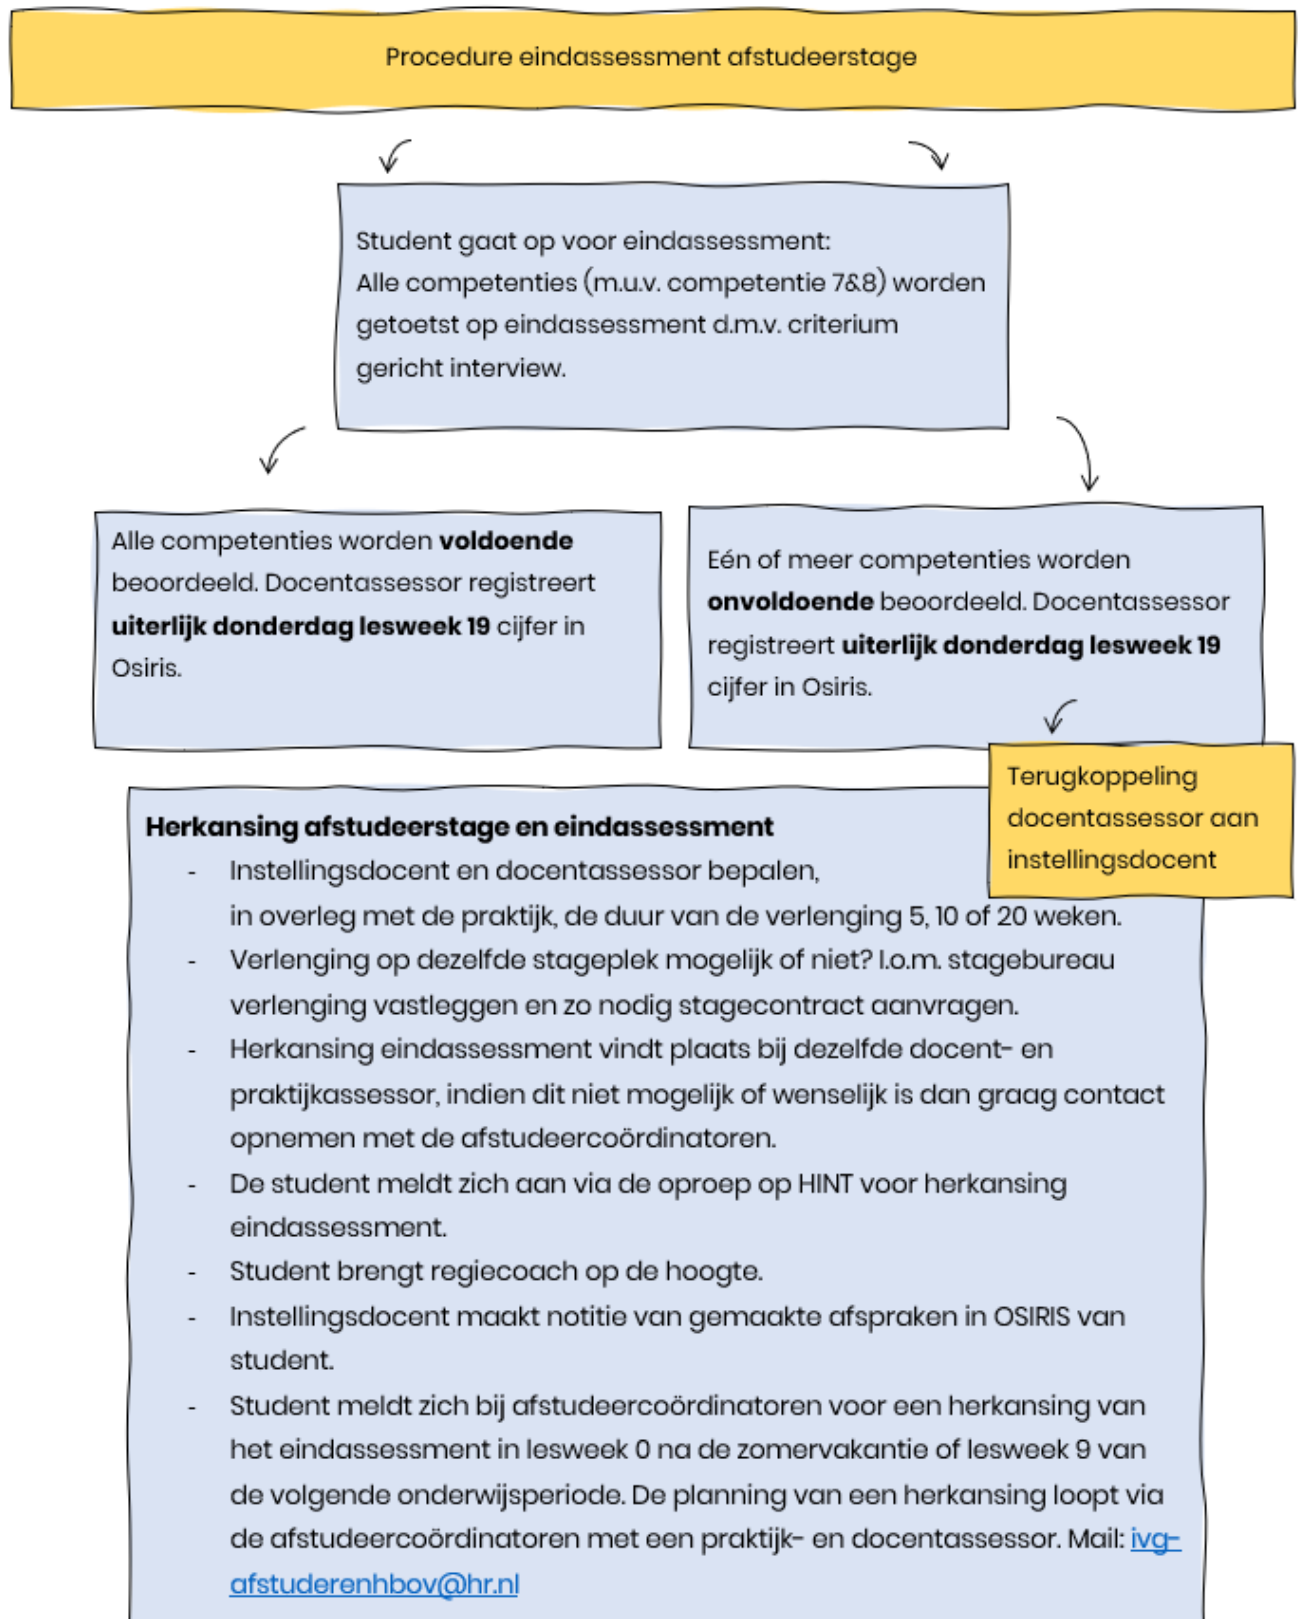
Procedure eindassessment afstudeerstage

Student gaat op voor eindassessment:
Alle competenties (m.u.v. competentie 7&8) worden getoetst op eindassessment d.m.v. criterium gericht interview.

Alle competenties worden **voldoende** beoordeeld. Docentassessor registreert **uiterlijk donderdag lesweek 19** cijfer in Osiris.

Eén of meer competenties worden **onvoldoende** beoordeeld. Docentassessor registreert **uiterlijk donderdag lesweek 19** cijfer in Osiris.

Terugkoppeling docentassessor aan instellingsdocent

**Herkansing afstudeerstage en eindassessment**
- Instellingsdocent en docentassessor bepalen, in overleg met de praktijk, de duur van de verlenging 5, 10 of 20 weken.
- Verlenging op dezelfde stageplek mogelijk of niet? I.o.m. stagebureau verlenging vastleggen en zo nodig stagecontract aanvragen.
- Herkansing eindassessment vindt plaats bij dezelfde docent- en praktijkassessor, indien dit niet mogelijk of wenselijk is dan graag contact opnemen met de afstudeercoördinatoren.
- De student meldt zich aan via de oproep op HINT voor herkansing eindassessment.
- Student brengt regiecoach op de hoogte.
- Instellingsdocent maakt notitie van gemaakte afspraken in OSIRIS van student.
- Student meldt zich bij afstudeercoördinatoren voor een herkansing van het eindassessment in lesweek 0 na de zomervakantie of lesweek 9 van de volgende onderwijsperiode. De planning van een herkansing loopt via de afstudeercoördinatoren met een praktijk- en docentassessor. Mail: ivg-afstuderenhbov@hr.nl